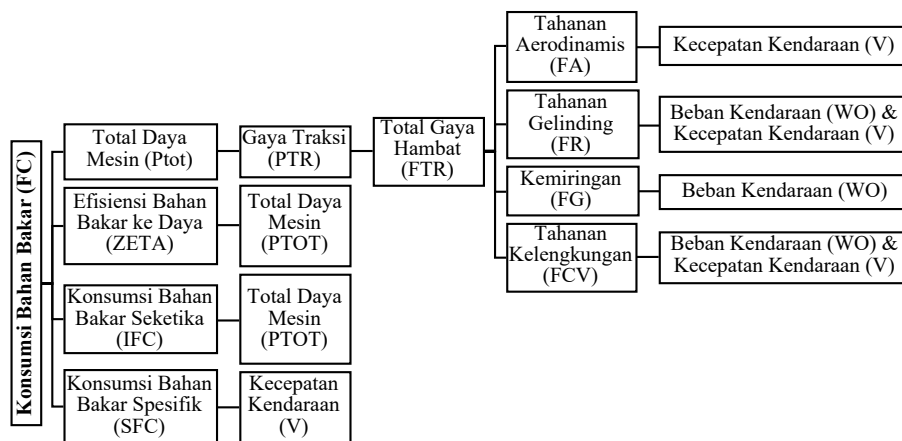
Konsumsi Bahan Bakar (FC)

Total Daya Mesin (Ptot)

Gaya Traksi (PTR)

Total Gaya Hambat (FTR)

Tahanan Aerodinamis (FA)

Kecepatan Kendaraan (V)

Tahanan Gelinding (FR)

Beban Kendaraan (WO) & Kecepatan Kendaraan (V)

Kemiringan (FG)

Beban Kendaraan (WO)

Tahanan Kelengkungan (FCV)

Beban Kendaraan (WO) & Kecepatan Kendaraan (V)

Efisiensi Bahan Bakar ke Daya (ZETA)

Total Daya Mesin (PTOT)

Konsumsi Bahan Bakar Seketika (IFC)

Total Daya Mesin (PTOT)

Konsumsi Bahan Bakar Spesifik (SFC)

Kecepatan Kendaraan (V)